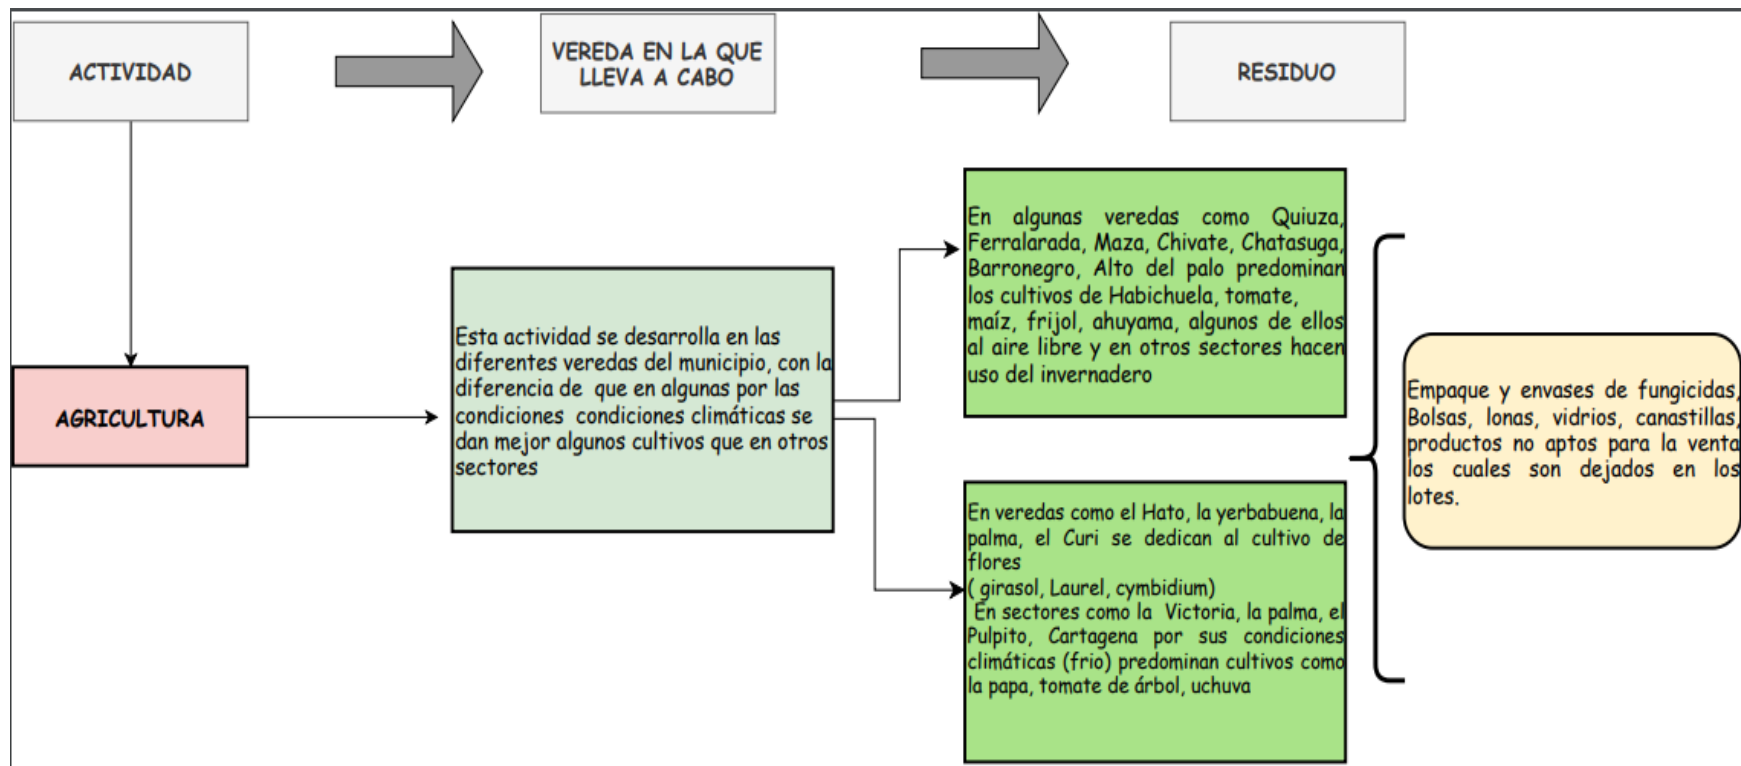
ACTIVIDAD

VEREDA EN LA QUE LLEVA A CABO

RESIDUO

AGRICULTURA

Esta actividad se desarrolla en las diferentes veredas del municipio, con la diferencia de que en algunas por las condiciones condiciones climáticas se dan mejor algunos cultivos que en otros sectores

En algunas veredas como Quiuza, Ferralarada, Maza, Chivate, Chatasuga, Barronegro, Alto del palo predominan los cultivos de Habichuela, tomate, maíz, frijol, ahuyama, algunos de ellos al aire libre y en otros sectores hacen uso del invernadero

En veredas como el Hato, la yerbabuena, la palma, el Curi se dedican al cultivo de flores
( girasol, Laurel, cymbidium)
En sectores como la Victoria, la palma, el Pulpito, Cartagena por sus condiciones climáticas (frio) predominan cultivos como la papa, tomate de árbol, uchuva

Empaque y envases de fungicidas, Bolsas, lonas, vidrios, canastillas, productos no aptos para la venta los cuales son dejados en los lotes.